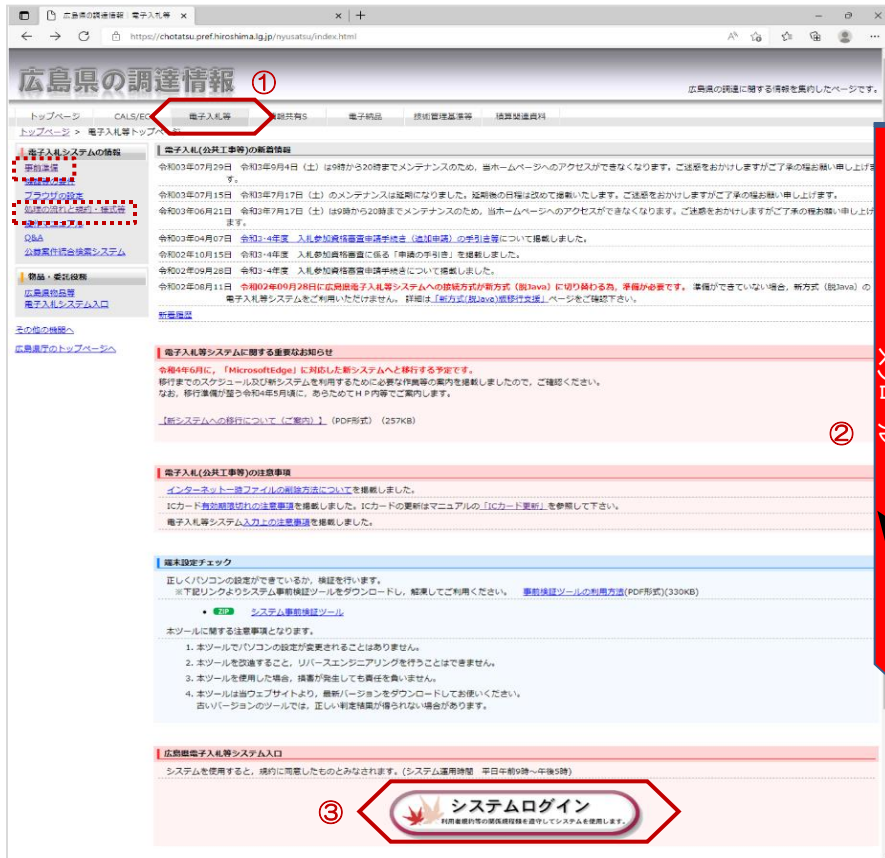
広島県の調達情報｜電子入札等 × | +

https://chotatsu.pref.hiroshima.lg.jp/nyusatsu/index.html

広島県の調達情報 ①

広島県の調達に関する情報を集約したページです。

トップページ | CALS/EC | 電子入札等 | 情報共有S | 電子納品 | 技術管理基準等 | 積算関連資料

トップページ > 電子入札等トップページ

電子入札システムの情報
手続案内
機器構成の要件
ブラウザの設定
処理の流れと規約・様式等
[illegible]
Q&A
公開案件統合検索システム

物品・委託役務
広島県物品等
電子入札システム入口

その他の機関へ

広島県庁のトップページへ

電子入札(公共工事等)の新着情報

令和03年07月29日 令和3年9月4日（土）は9時から20時までメンテナンスの為、当ホームページへのアクセスができなくなります。ご迷惑をおかけしますがご了承の程お願い申し上げます。

令和03年07月15日 令和3年7月17日（土）のメンテナンスは延期になりました。延期後の日程は改めて掲載いたします。ご迷惑をおかけしますがご了承の程お願い申し上げます。

令和03年06月21日 令和3年7月17日（土）は9時から20時までメンテナンスの為、当ホームページへのアクセスができなくなります。ご迷惑をおかけしますがご了承の程お願い申し上げます。

令和03年04月07日 令和3・4年度 入札参加資格審査申請手続き（追加申請）の手引き等について掲載しました。

令和02年10月15日 令和3・4年度 入札参加資格審査に係る「申請の手引き」を掲載しました。

令和02年09月28日 令和3・4年度 入札参加資格審査申請手続きについて掲載しました。

令和02年08月11日 令和02年09月28日に広島県電子入札等システムへの接続方式が新方式（脱Java）に切り替わる為、準備が必要です。 準備ができていない場合、新方式（脱Java）の電子入札等システムをご利用いただけません。 詳細は「新方式(脱Java)版移行支援」ページをご確認下さい。

新着履歴

電子入札等システムに関する重要なお知らせ

令和4年6月に、「MicrosoftEdge」に対応した新システムへと移行する予定です。
移行までのスケジュール及び新システムを利用するために必要な作業等の案内を掲載しましたので、ご確認ください。
なお、移行準備が整う令和4年5月頃に、あらためてＨＰ内等でご案内します。

【新システムへの移行について（ご案内）】（PDF形式）（257KB）

②

電子入札(公共工事等)の注意事項

インターネット一時ファイルの削除方法についてを掲載しました。

ICカード有効期限切れの注意事項を掲載しました。ICカードの更新はマニュアルの「ICカード更新」を参照して下さい。

電子入札等システム入力上の注意事項を掲載しました。

端末設定チェック

正しくパソコンの設定ができているか、検証を行います。
※下記リンクよりシステム事前検証ツールをダウンロードし、解凍してご利用ください。 事前検証ツールの利用方法(PDF形式)(330KB)

ZIP システム事前検証ツール

本ツールに関する注意事項となります。

1. 本ツールでパソコンの設定が変更されることはありません。
2. 本ツールを改造すること、リバースエンジニアリングを行うことはできません。
3. 本ツールを使用した場合、損害が発生しても責任を負いません。
4. 本ツールは当ウェブサイトより、最新バージョンをダウンロードしてお使いください。
古いバージョンのツールでは、正しい判定結果が得られない場合があります。

広島県電子入札等システム入口

システムを使用すると、規約に同意したものとみなされます。(システム運用時間 平日午前9時～午後5時)

③ システムログイン
利用者規約等の関係規程を遵守してシステムを使用します。